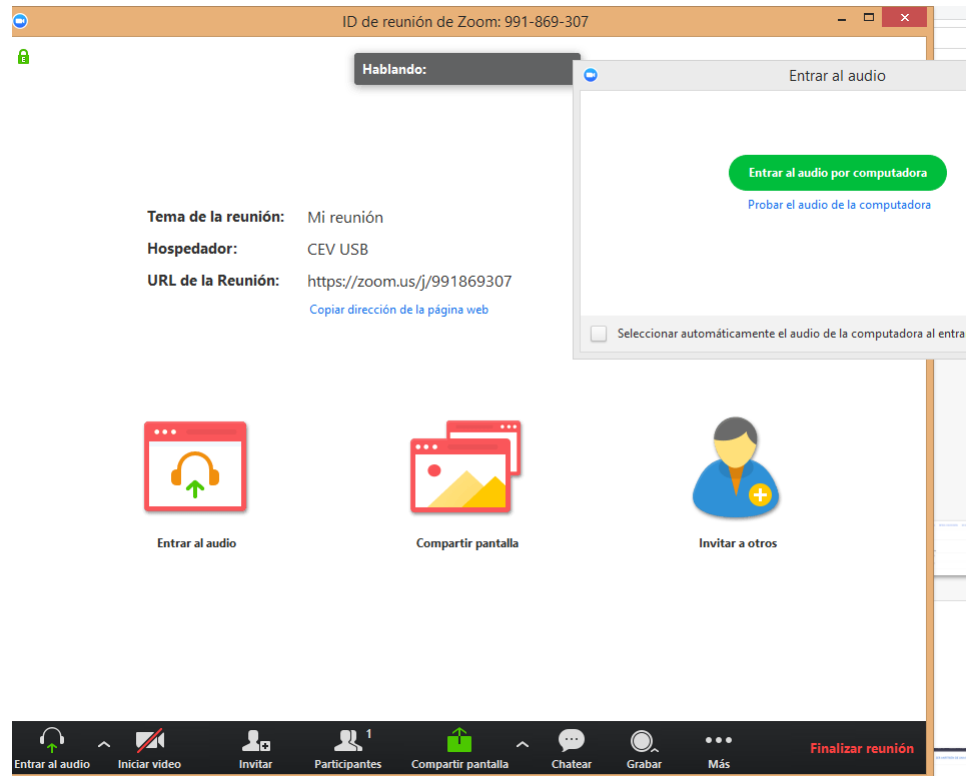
ID de reunión de Zoom: 991-869-307

Hablando:

Entrar al audio

Entrar al audio por computadora

Probar el audio de la computadora

Seleccionar automáticamente el audio de la computadora al entra

Tema de la reunión: Mi reunión

Hospedador: CEV USB

URL de la Reunión: https://zoom.us/j/991869307

Copiar dirección de la página web

Entrar al audio

Compartir pantalla

Invitar a otros

Entrar al audio  Iniciar video  Invitar  Participantes 1  Compartir pantalla  Chatear  Grabar  Más  Finalizar reunión